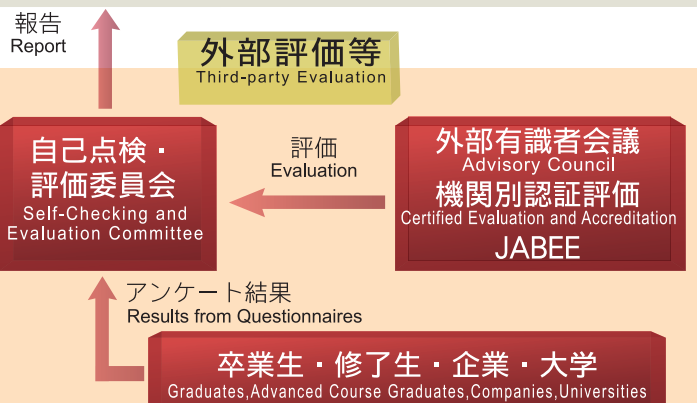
報告
Report

外部評価等
Third-party Evaluation

自己点検・
評価委員会
Self-Checking and
Evaluation Committee

評価
Evaluation

外部有識者会議
Advisory Council
機関別認証評価
Certified Evaluation and Accreditation
JABEE

アンケート結果
Results from Questionnaires

卒業生・修了生・企業・大学
Graduates,Advanced Course Graduates,Companies,Universities